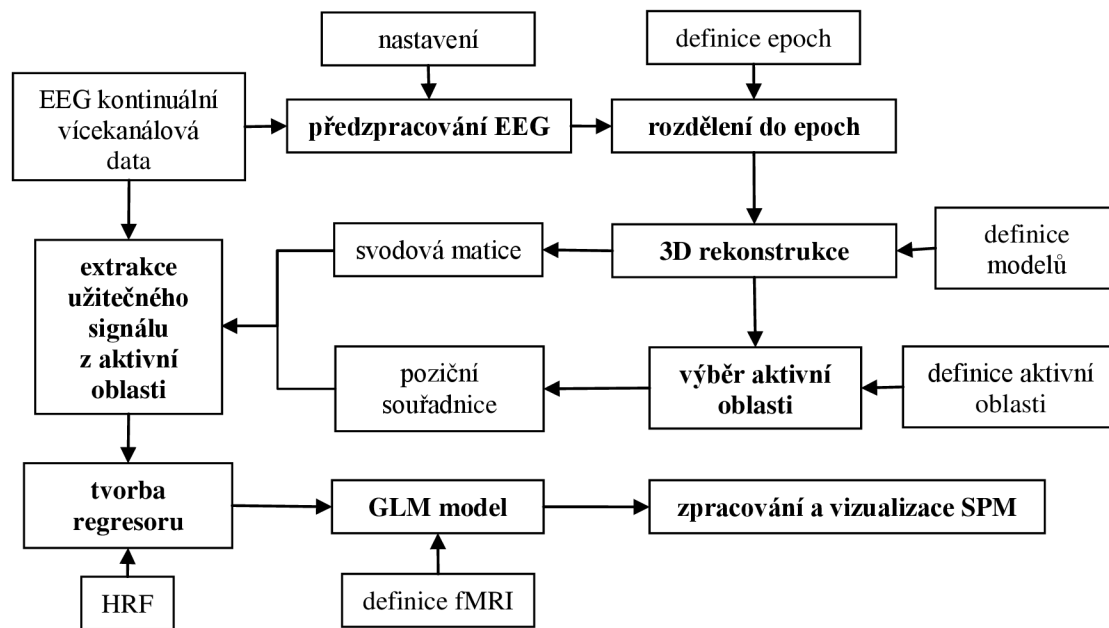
nastavení

definice epoch

EEG kontinuální vícekanálová data

předzpracování EEG

rozdělení do epoch

svodová matice

3D rekonstrukce

definice modelů

extrakce užitečného signálu z aktivní oblasti

poziční souřadnice

výběr aktivní oblasti

definice aktivní oblasti

tvorba regresoru

GLM model

zpracování a vizualizace SPM

HRF

definice fMRI